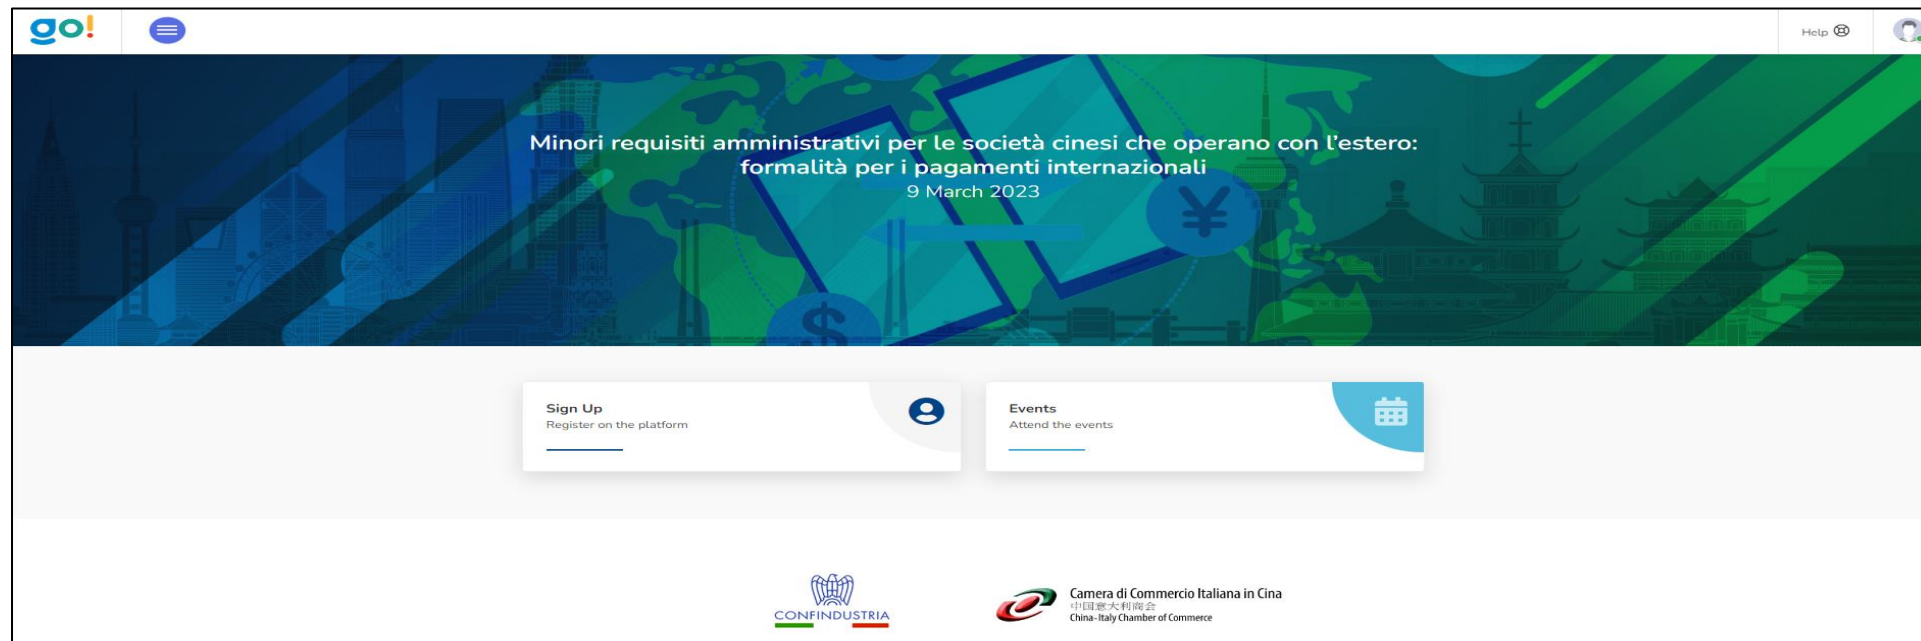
go!

Help

Minori requisiti amministrativi per le società cinesi che operano con l'estero: formalità per i pagamenti internazionali
9 March 2023

Sign Up
Register on the platform

Events
Attend the events

CONFINDUSTRIA

Camera di Commercio Italiana in Cina
中国意大利商会
China-Italy Chamber of Commerce